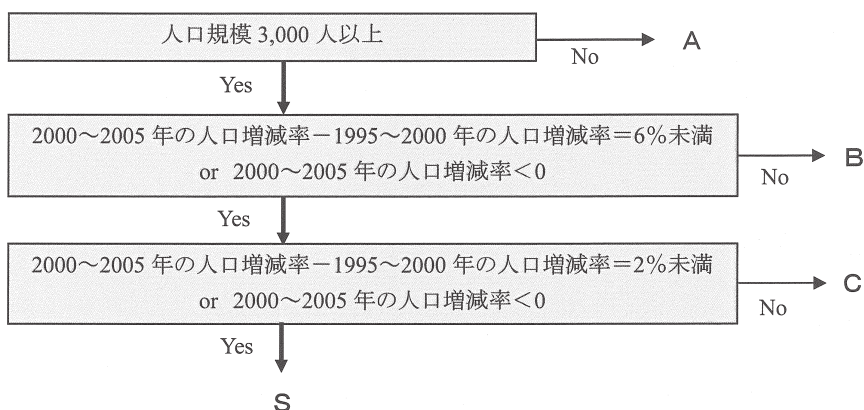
人口規模 3,000 人以上

No

A

Yes

2000～2005 年の人口増減率－1995～2000 年の人口増減率＝6%未満 or 2000～2005 年の人口増減率＜0

No

B

Yes

2000～2005 年の人口増減率－1995～2000 年の人口増減率＝2%未満 or 2000～2005 年の人口増減率＜0

No

C

Yes

S